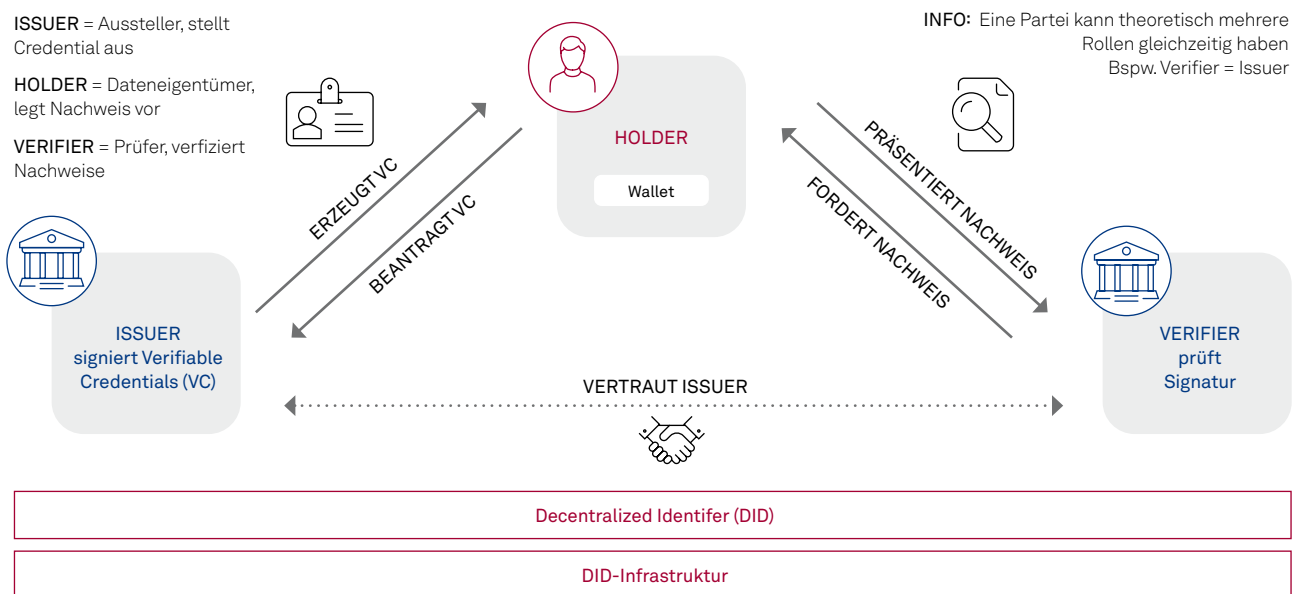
ISSUER = Aussteller, stellt Credential aus

HOLDER = Dateneigentümer, legt Nachweis vor

VERIFIER = Prüfer, verfiziert Nachweise

INFO: Eine Partei kann theoretisch mehrere Rollen gleichzeitig haben Bspw. Verifier = Issuer

HOLDER

Wallet

ERZEUGT VC

BEANTRAGT VC

PRÄSENTIERT NACHWEIS

FORDERT NACHWEIS

ISSUER
signiert Verifiable Credentials (VC)

VERIFIER
prüft Signatur

VERTRAUT ISSUER

Decentralized Identifer (DID)

DID-Infrastruktur